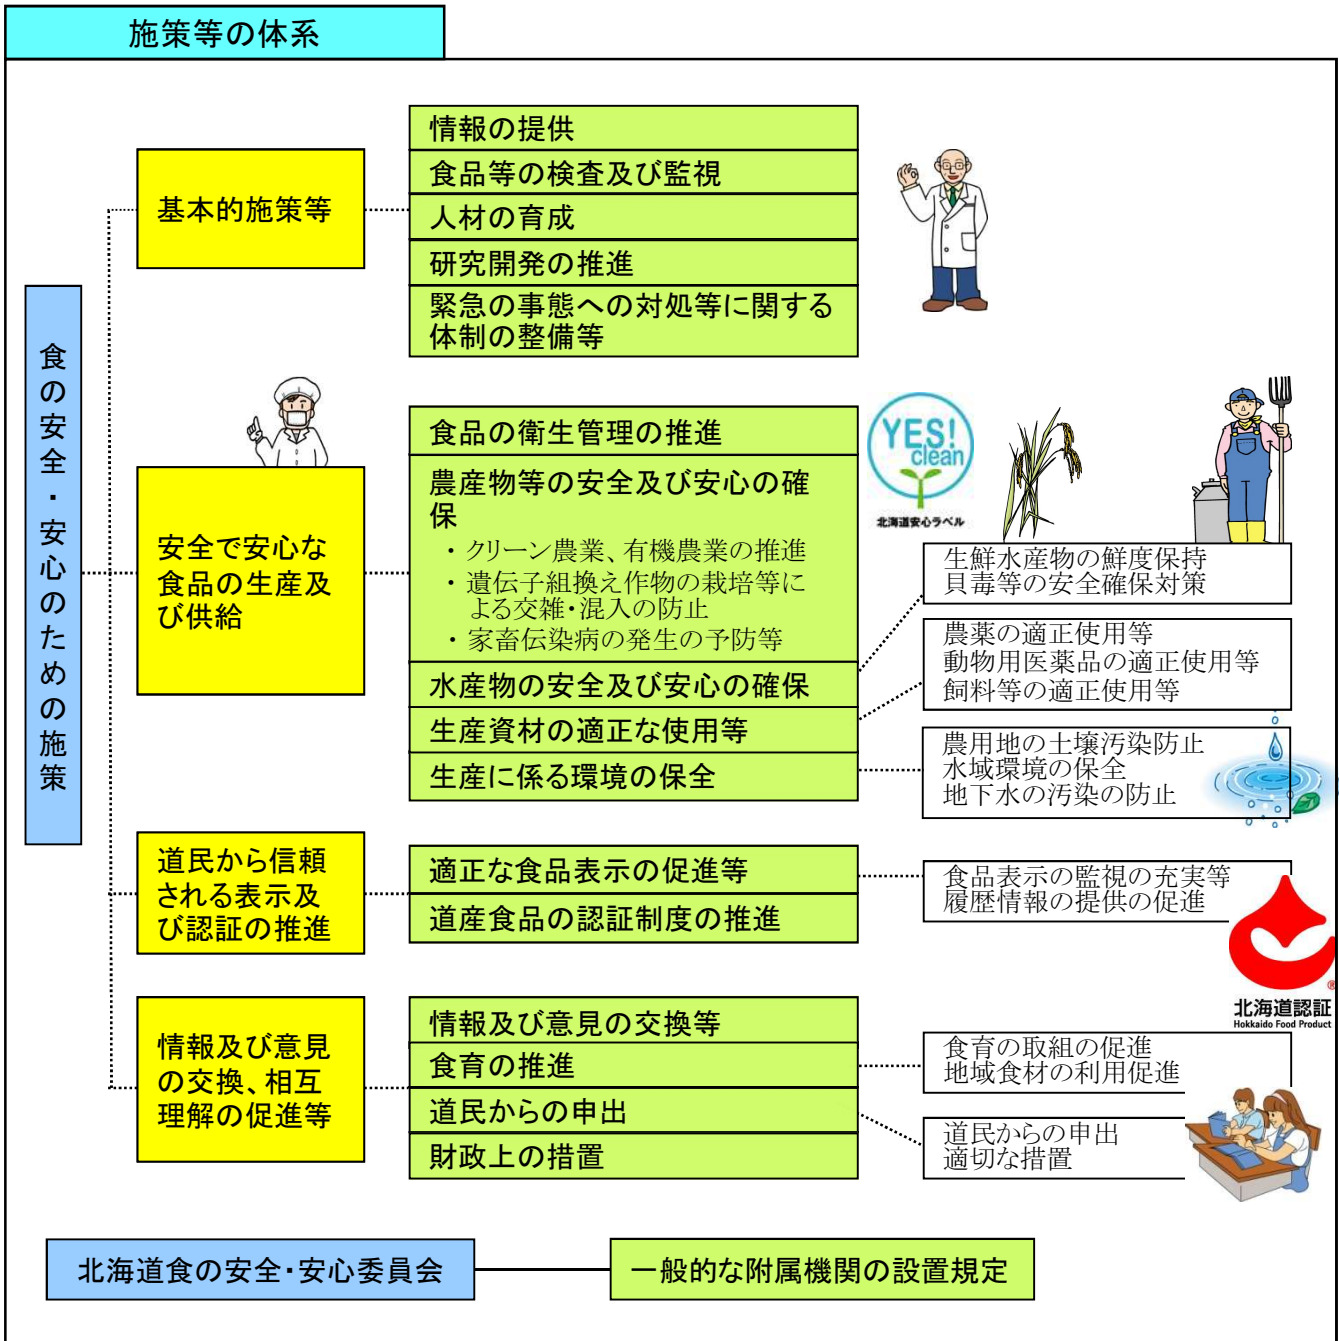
施策等の体系

食の安全・安心のための施策

基本的施策等

情報の提供
食品等の検査及び監視
人材の育成
研究開発の推進
緊急の事態への対処等に関する体制の整備等

安全で安心な食品の生産及び供給

食品の衛生管理の推進
農産物等の安全及び安心の確保
・クリーン農業、有機農業の推進
・遺伝子組換え作物の栽培等による交雑・混入の防止
・家畜伝染病の発生の予防等
水産物の安全及び安心の確保
生産資材の適正な使用等
生産に係る環境の保全

YES! clean
北海道安心ラベル

生鮮水産物の鮮度保持
貝毒等の安全確保対策

農薬の適正使用等
動物用医薬品の適正使用等
飼料等の適正使用等

農用地の土壌汚染防止
水域環境の保全
地下水の汚染の防止

道民から信頼される表示及び認証の推進

適正な食品表示の促進等
道産食品の認証制度の推進

食品表示の監視の充実等
履歴情報の提供の促進

北海道認証
Hokkaido Food Product

情報及び意見の交換、相互理解の促進等

情報及び意見の交換等
食育の推進
道民からの申出
財政上の措置

食育の取組の促進
地域食材の利用促進

道民からの申出
適切な措置

北海道食の安全・安心委員会
一般的な附属機関の設置規定